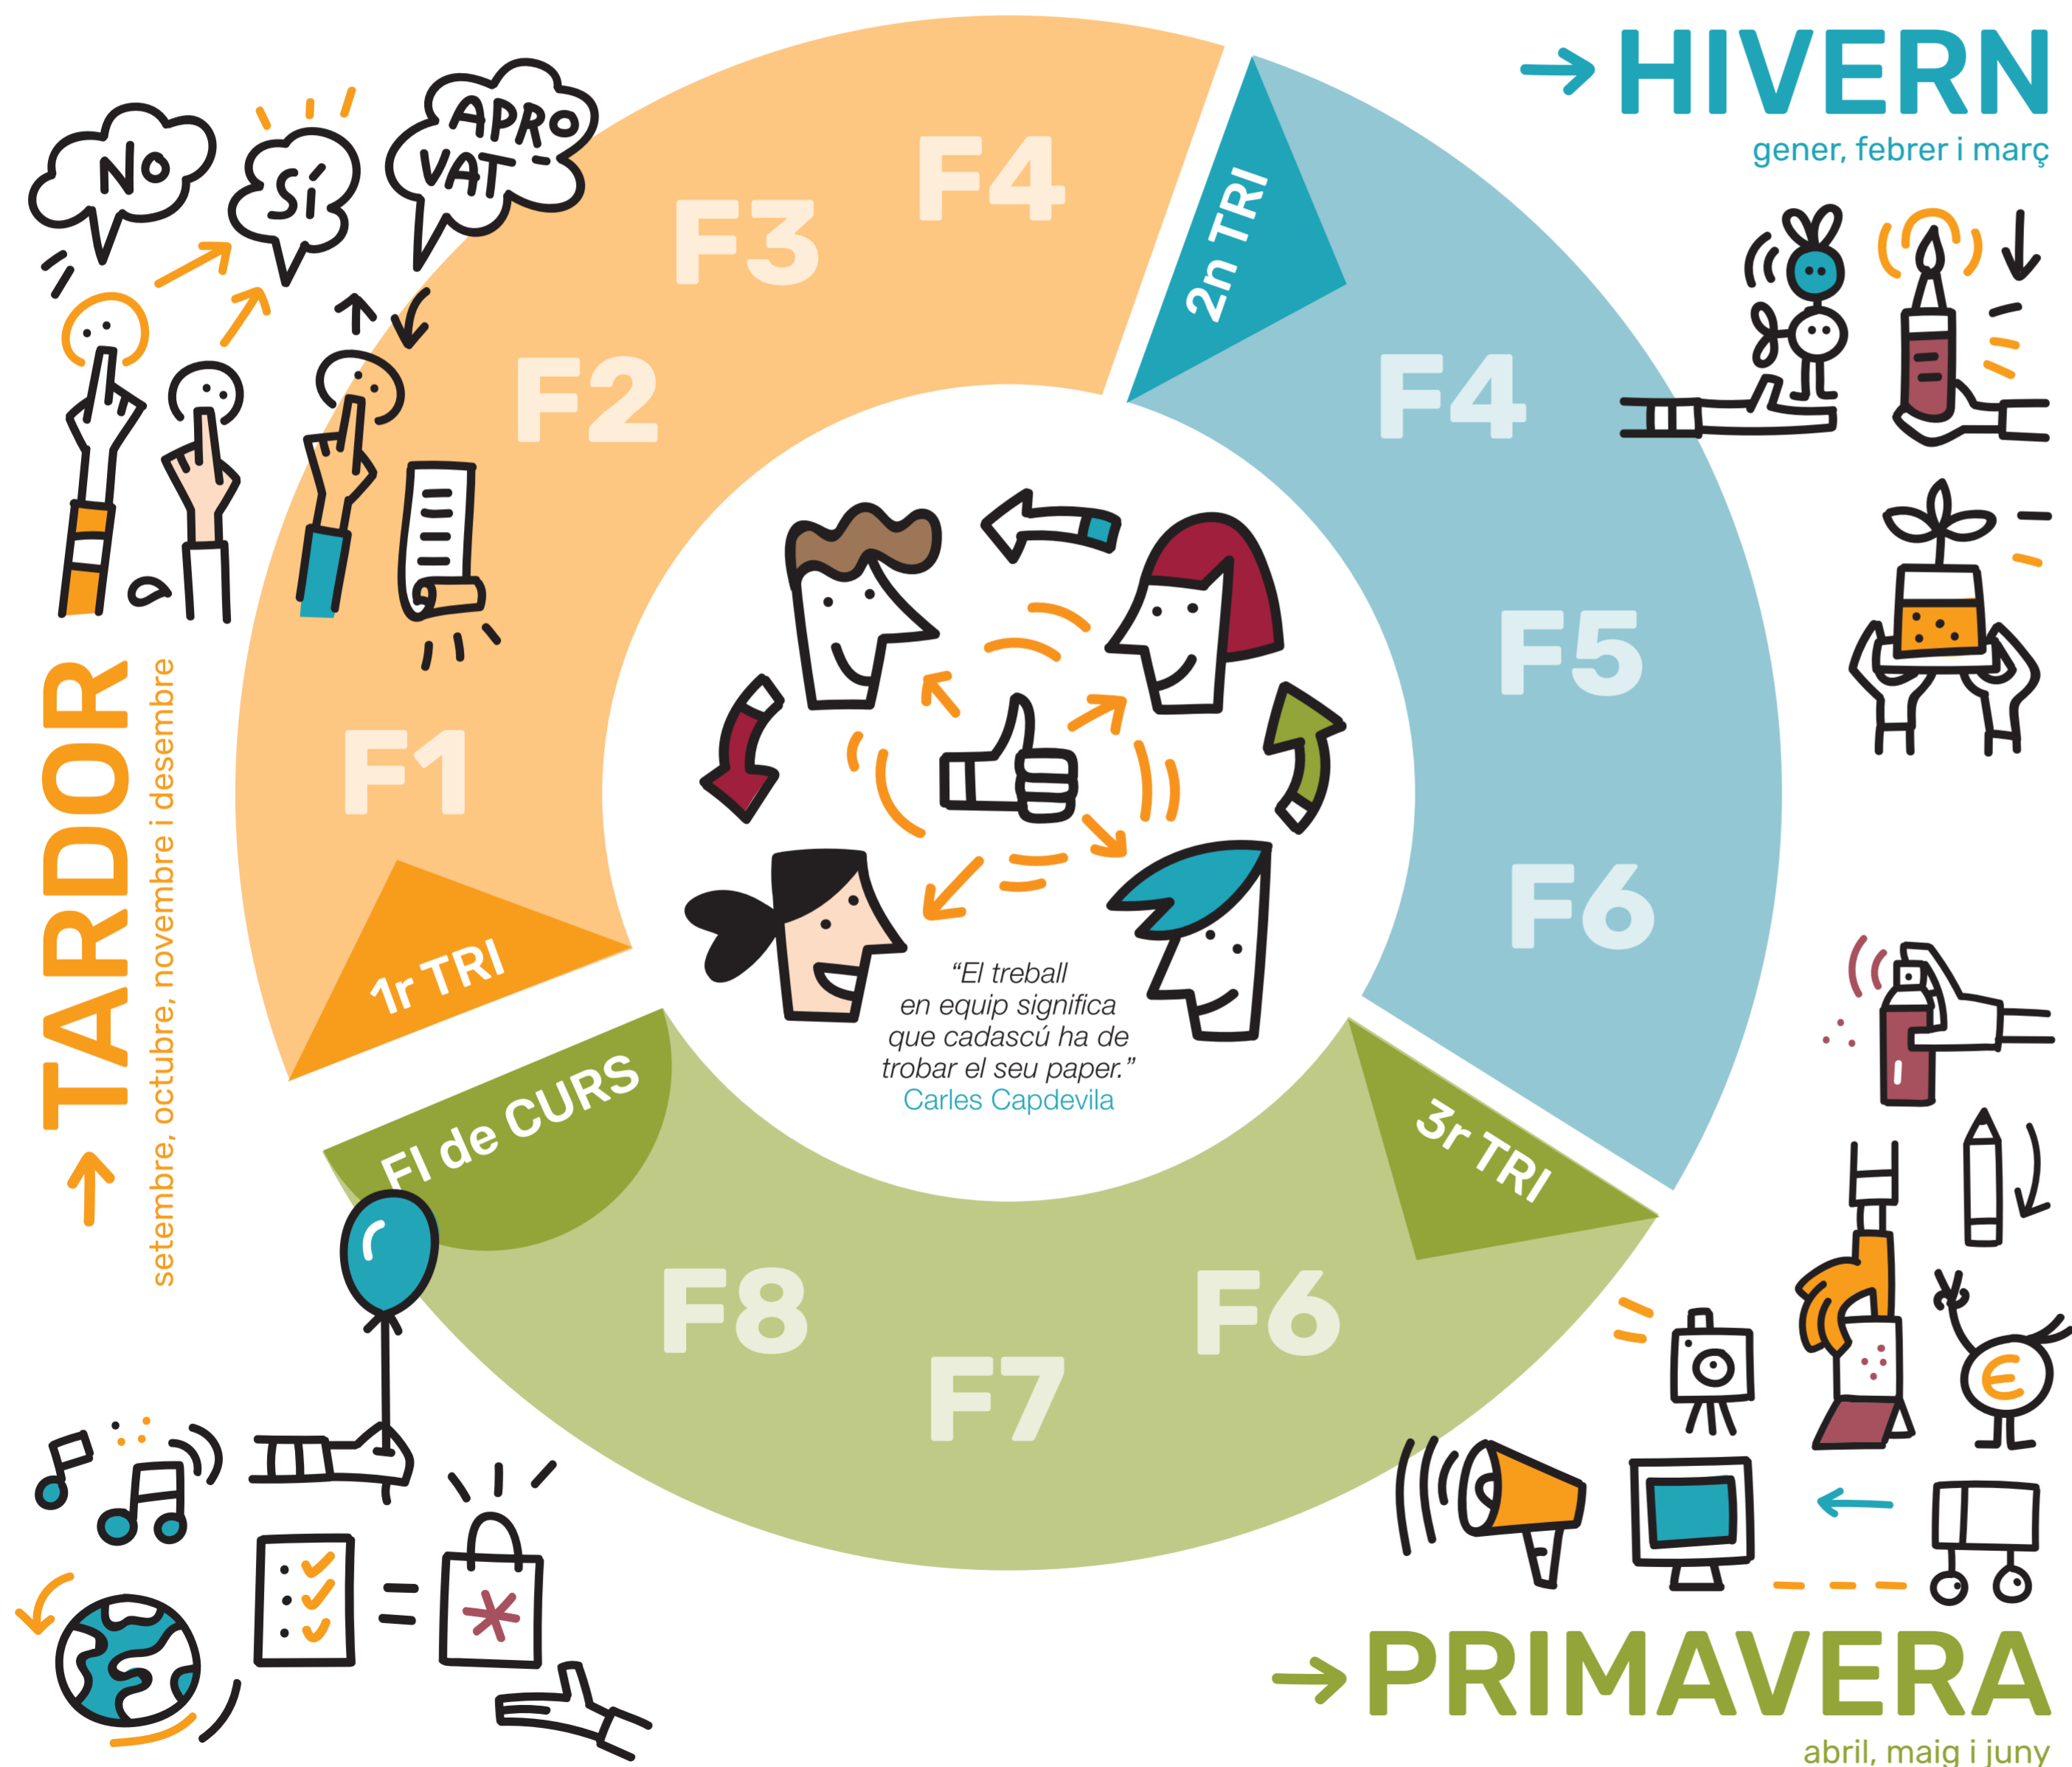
HIVERN
gener, febrer i març

NO
SÍ
APROVAT

F4
F3
F2
F1
1r TRI

2n TRI
F4
F5
F6

TARDOR
setembre, octubre, novembre i desembre

"El treball en equip significa que cadascú ha de trobar el seu paper."
Carles Capdevila

FI de CURS
F8
F7
F6
3r TRI

PRIMAVERA
abril, maig i juny